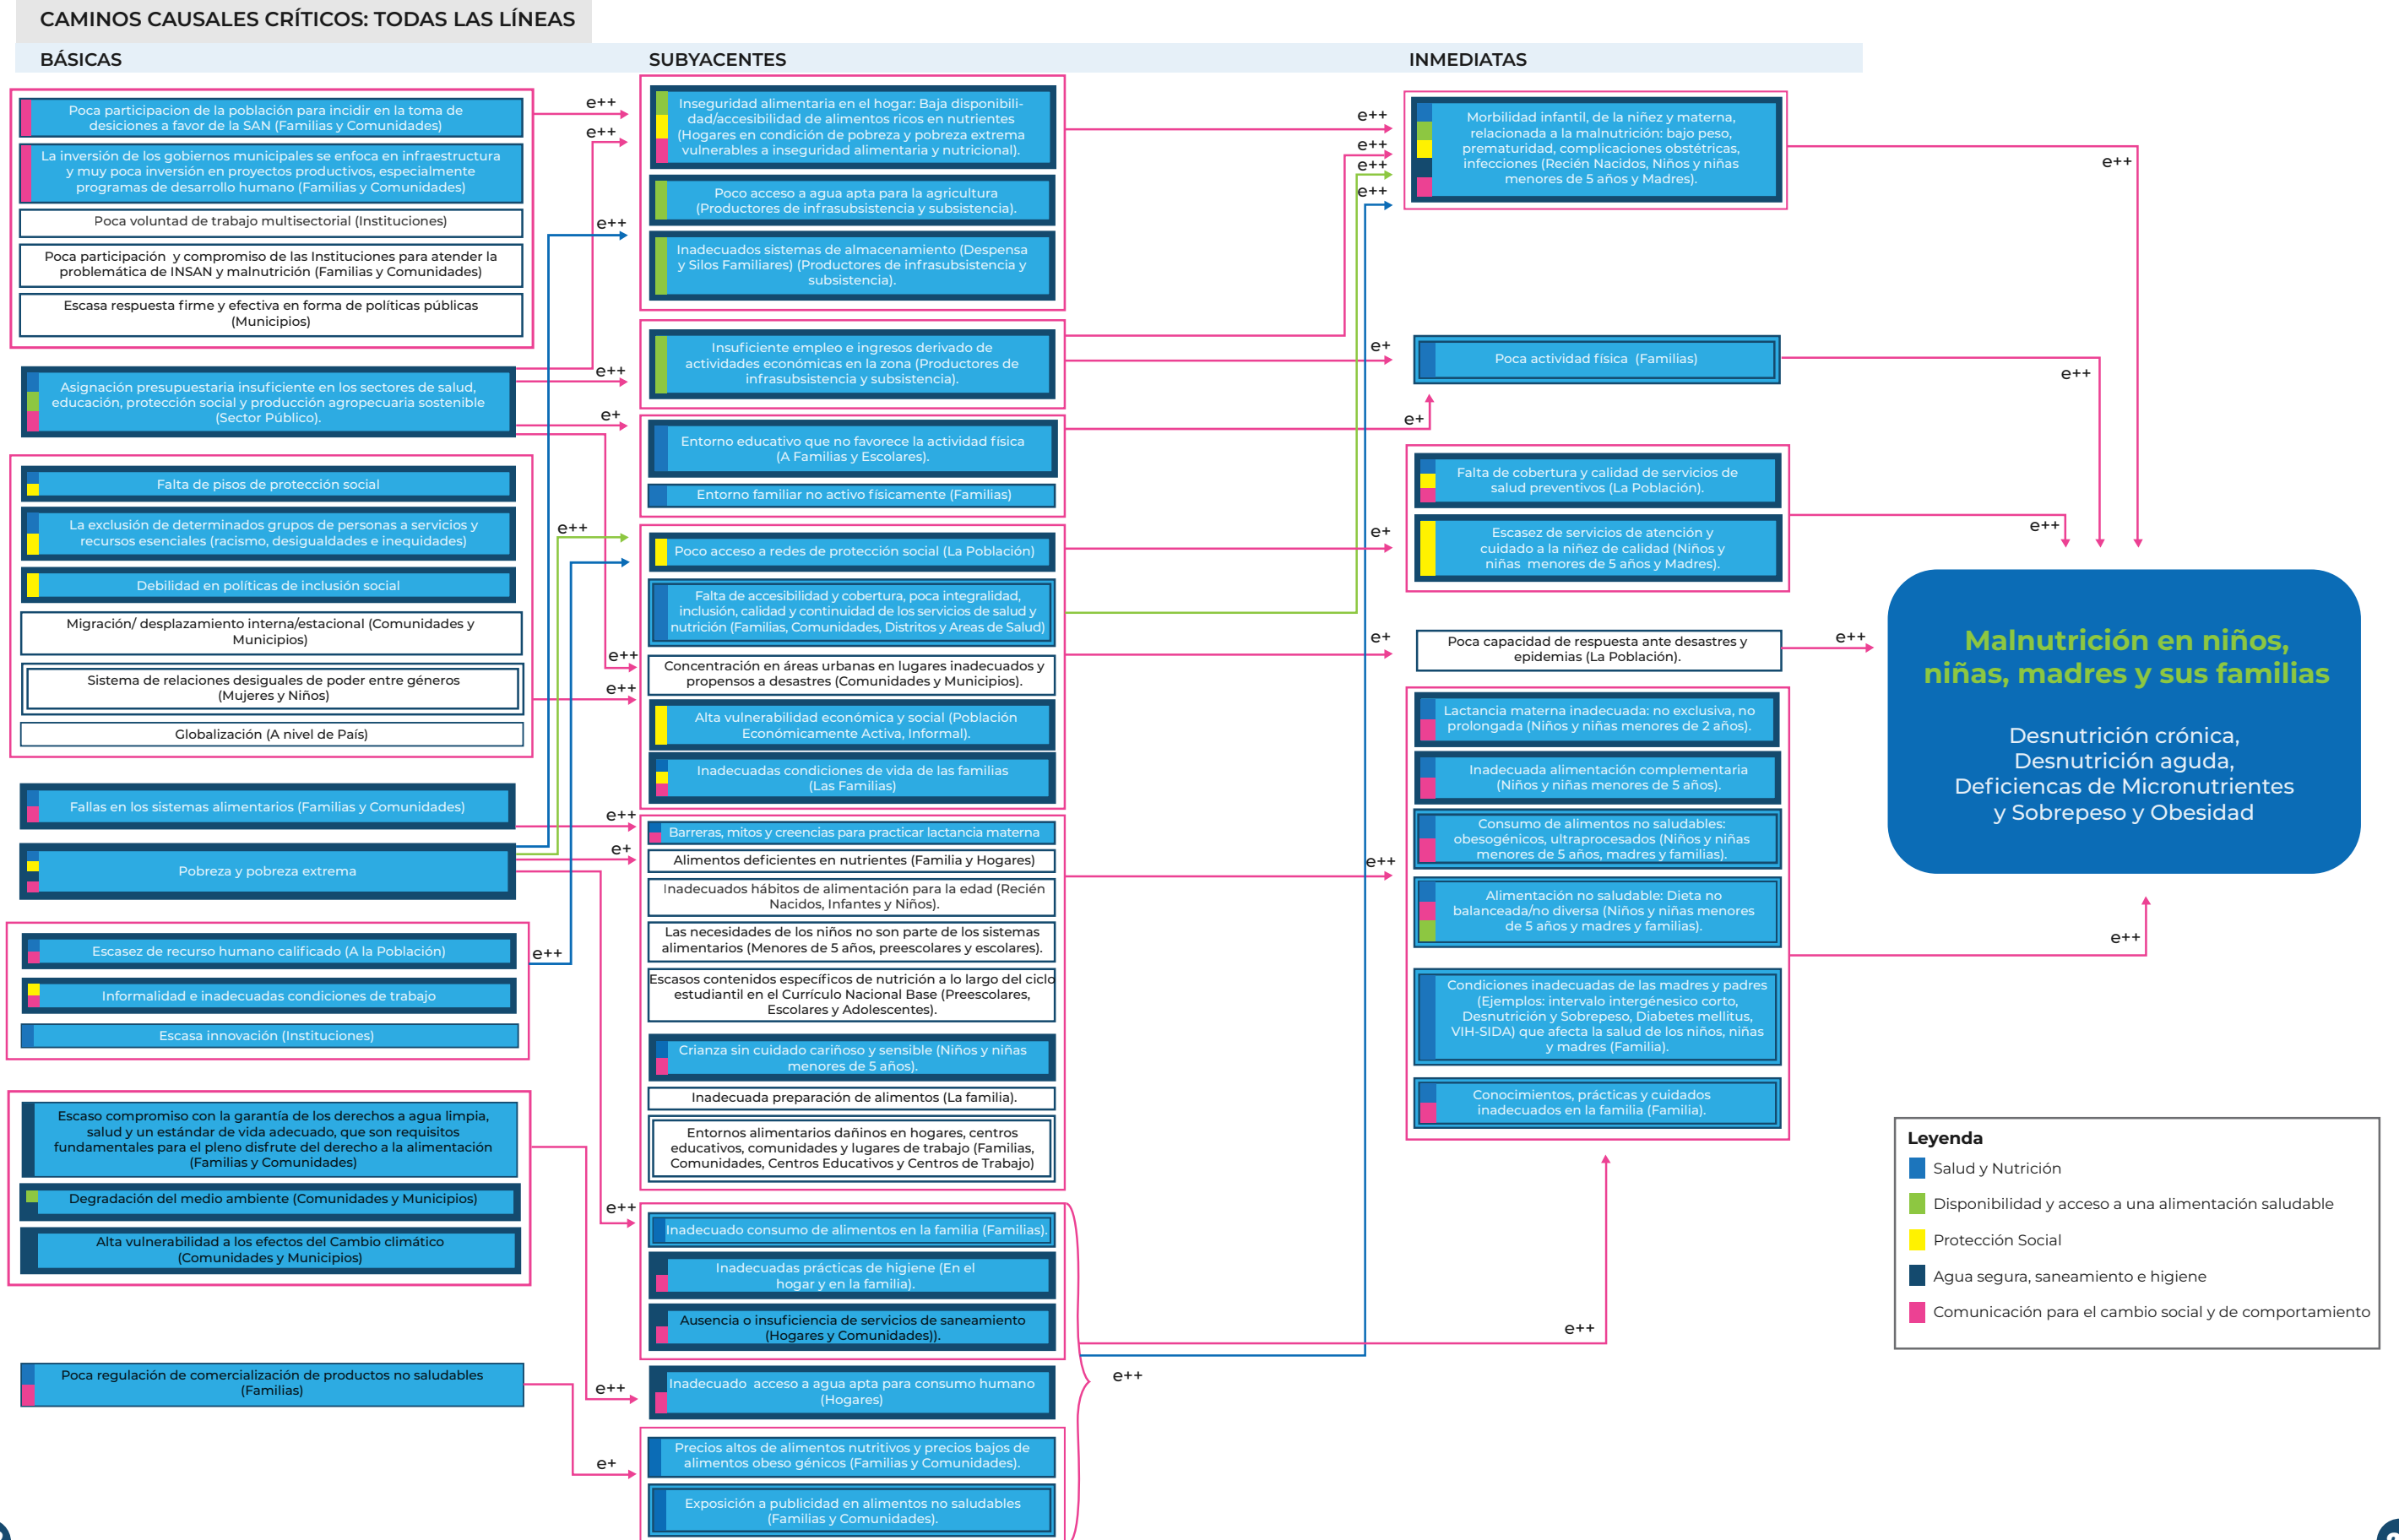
CAMINOS CAUSALES CRÍTICOS: TODAS LAS LÍNEAS

BÁSICAS

Poca participacion de la población para incidir en la toma de desiciones a favor de la SAN (Familias y Comunidades)

La inversión de los gobiernos municipales se enfoca en infraestructura y muy poca inversión en proyectos productivos, especialmente programas de desarrollo humano (Familias y Comunidades)

Poca voluntad de trabajo multisectorial (Instituciones)

Poca participación y compromiso de las Instituciones para atender la problemática de INSAN y malnutrición (Familias y Comunidades)

Escasa respuesta firme y efectiva en forma de políticas públicas (Municipios)

Asignación presupuestaria insuficiente en los sectores de salud, educación, protección social y producción agropecuaria sostenible (Sector Público).

Falta de pisos de protección social

La exclusión de determinados grupos de personas a servicios y recursos esenciales (racismo, desigualdades e inequidades)

Debilidad en políticas de inclusión social

Migración/ desplazamiento interna/estacional (Comunidades y Municipios)

Sistema de relaciones desiguales de poder entre géneros (Mujeres y Niños)

Globalización (A nivel de País)

Fallas en los sistemas alimentarios (Familias y Comunidades)

Pobreza y pobreza extrema

Escasez de recurso humano calificado (A la Población)

Informalidad e inadecuadas condiciones de trabajo

Escasa innovación (Instituciones)

Escaso compromiso con la garantía de los derechos a agua limpia, salud y un estándar de vida adecuado, que son requisitos fundamentales para el pleno disfrute del derecho a la alimentación (Familias y Comunidades)

Degradación del medio ambiente (Comunidades y Municipios)

Alta vulnerabilidad a los efectos del Cambio climático (Comunidades y Municipios)

Poca regulación de comercialización de productos no saludables (Familias)

SUBYACENTES

Inseguridad alimentaria en el hogar: Baja disponibilidad/accesibilidad de alimentos ricos en nutrientes (Hogares en condición de pobreza y pobreza extrema vulnerables a inseguridad alimentaria y nutricional).

Poco acceso a agua apta para la agricultura (Productores de infrasubsistencia y subsistencia).

Inadecuados sistemas de almacenamiento (Despensa y Silos Familiares) (Productores de infrasubsistencia y subsistencia).

Insuficiente empleo e ingresos derivado de actividades económicas en la zona (Productores de infrasubsistencia y subsistencia).

Entorno educativo que no favorece la actividad física (A Familias y Escolares).

Entorno familiar no activo físicamente (Familias)

Poco acceso a redes de protección social (La Población)

Falta de accesibilidad y cobertura, poca integralidad, inclusión, calidad y continuidad de los servicios de salud y nutrición (Familias, Comunidades, Distritos y Areas de Salud)

Concentración en áreas urbanas en lugares inadecuados y propensos a desastres (Comunidades y Municipios).

Alta vulnerabilidad económica y social (Población Económicamente Activa, Informal).

Inadecuadas condiciones de vida de las familias (Las Familias)

Barreras, mitos y creencias para practicar lactancia materna

Alimentos deficientes en nutrientes (Familia y Hogares)

Inadecuados hábitos de alimentación para la edad (Recién Nacidos, Infantes y Niños).

Las necesidades de los niños no son parte de los sistemas alimentarios (Menores de 5 años, preescolares y escolares).

Escasos contenidos específicos de nutrición a lo largo del ciclo estudiantil en el Currículo Nacional Base (Preescolares, Escolares y Adolescentes).

Crianza sin cuidado cariñoso y sensible (Niños y niñas menores de 5 años).

Inadecuada preparación de alimentos (La familia).

Entornos alimentarios dañinos en hogares, centros educativos, comunidades y lugares de trabajo (Familias, Comunidades, Centros Educativos y Centros de Trabajo)

Inadecuado consumo de alimentos en la familia (Familias).

Inadecuadas prácticas de higiene (En el hogar y en la familia).

Ausencia o insuficiencia de servicios de saneamiento (Hogares y Comunidades)).

Inadecuado acceso a agua apta para consumo humano (Hogares)

Precios altos de alimentos nutritivos y precios bajos de alimentos obeso génicos (Familias y Comunidades).

Exposición a publicidad en alimentos no saludables (Familias y Comunidades).

INMEDIATAS

Morbilidad infantil, de la niñez y materna, relacionada a la malnutrición: bajo peso, prematuridad, complicaciones obstétricas, infecciones (Recién Nacidos, Niños y niñas menores de 5 años y Madres).

Poca actividad física (Familias)

Falta de cobertura y calidad de servicios de salud preventivos (La Población).

Escasez de servicios de atención y cuidado a la niñez de calidad (Niños y niñas menores de 5 años y Madres).

Poca capacidad de respuesta ante desastres y epidemias (La Población).

Lactancia materna inadecuada: no exclusiva, no prolongada (Niños y niñas menores de 2 años).

Inadecuada alimentación complementaria (Niños y niñas menores de 5 años).

Consumo de alimentos no saludables: obesogénicos, ultraprocesados (Niños y niñas menores de 5 años, madres y familias).

Alimentación no saludable: Dieta no balanceada/no diversa (Niños y niñas menores de 5 años y madres y familias).

Condiciones inadecuadas de las madres y padres (Ejemplos: intervalo intergénesico corto, Desnutrición y Sobrepeso, Diabetes mellitus, VIH-SIDA) que afecta la salud de los niños, niñas y madres (Familia).

Conocimientos, prácticas y cuidados inadecuados en la familia (Familia).

e++ e++ e++ e++ e+ e++ e++ e++ e+ e++ e+ e++ e++ e++ e++ e++ e++ e++ e+ e+ e+ e+ e++ e++ e++ e++ e++ e++ e++ e++ e++ e+ e++ e++

Malnutrición en niños, niñas, madres y sus familias

Desnutrición crónica, Desnutrición aguda, Deficiencas de Micronutrientes y Sobrepeso y Obesidad

Leyenda
Salud y Nutrición
Disponibilidad y acceso a una alimentación saludable
Protección Social
Agua segura, saneamiento e higiene
Comunicación para el cambio social y de comportamiento